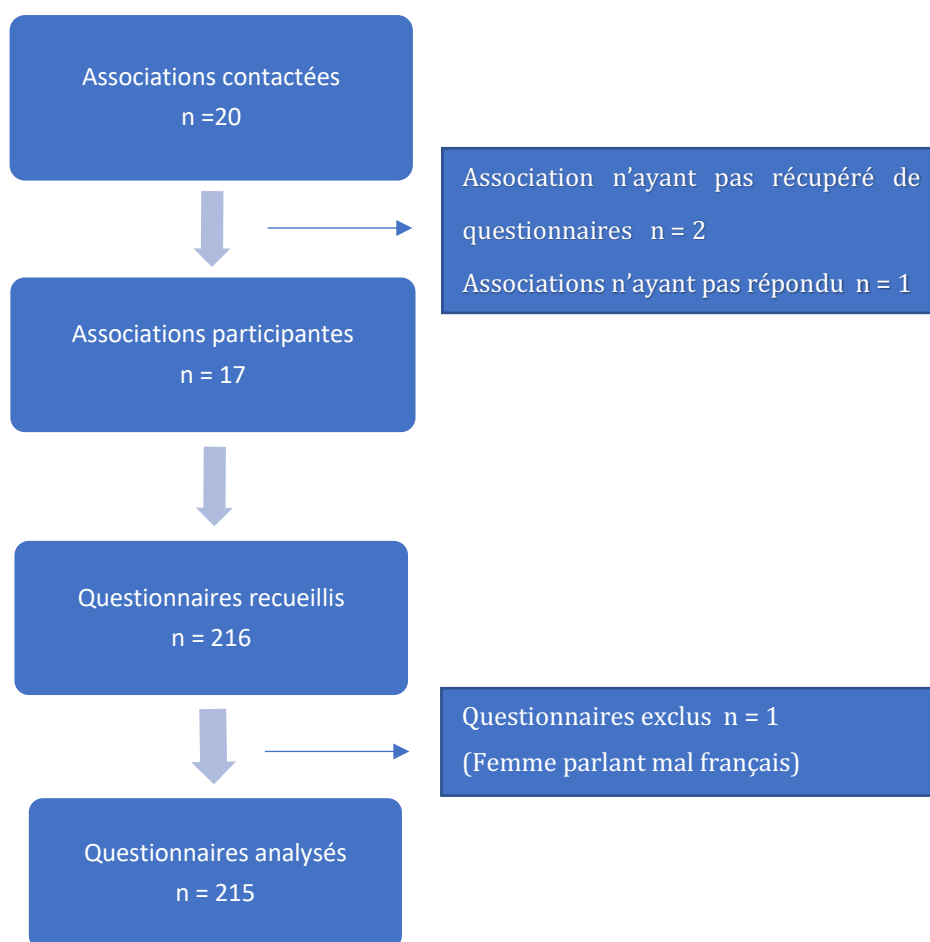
Associations contactées
n =20

Association n'ayant pas récupéré de questionnaires n = 2
Associations n'ayant pas répondu n = 1

Associations participantes
n = 17

Questionnaires recueillis
n = 216

Questionnaires exclus n = 1
(Femme parlant mal français)

Questionnaires analysés
n = 215